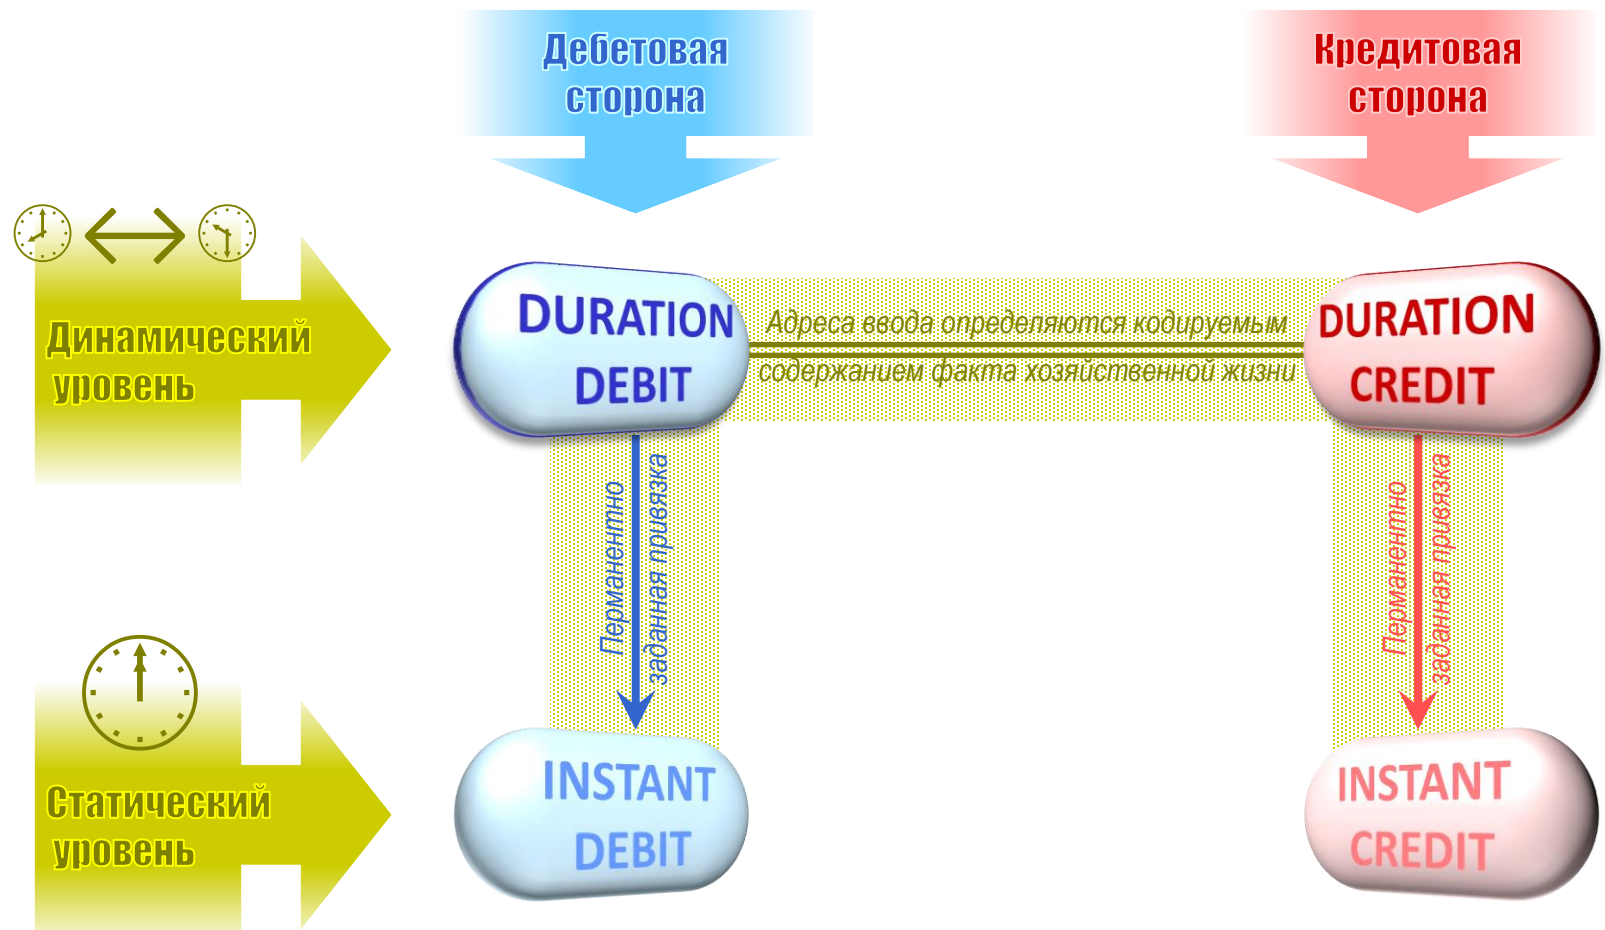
Дебетовая сторона

Кредитовая сторона

Динамический уровень

DURATION DEBIT

Адреса ввода определяются кодируемым содержанием факта хозяйственной жизни

DURATION CREDIT

Перманентно заданная привязка

Перманентно заданная привязка

Статический уровень

INSTANT DEBIT

INSTANT CREDIT